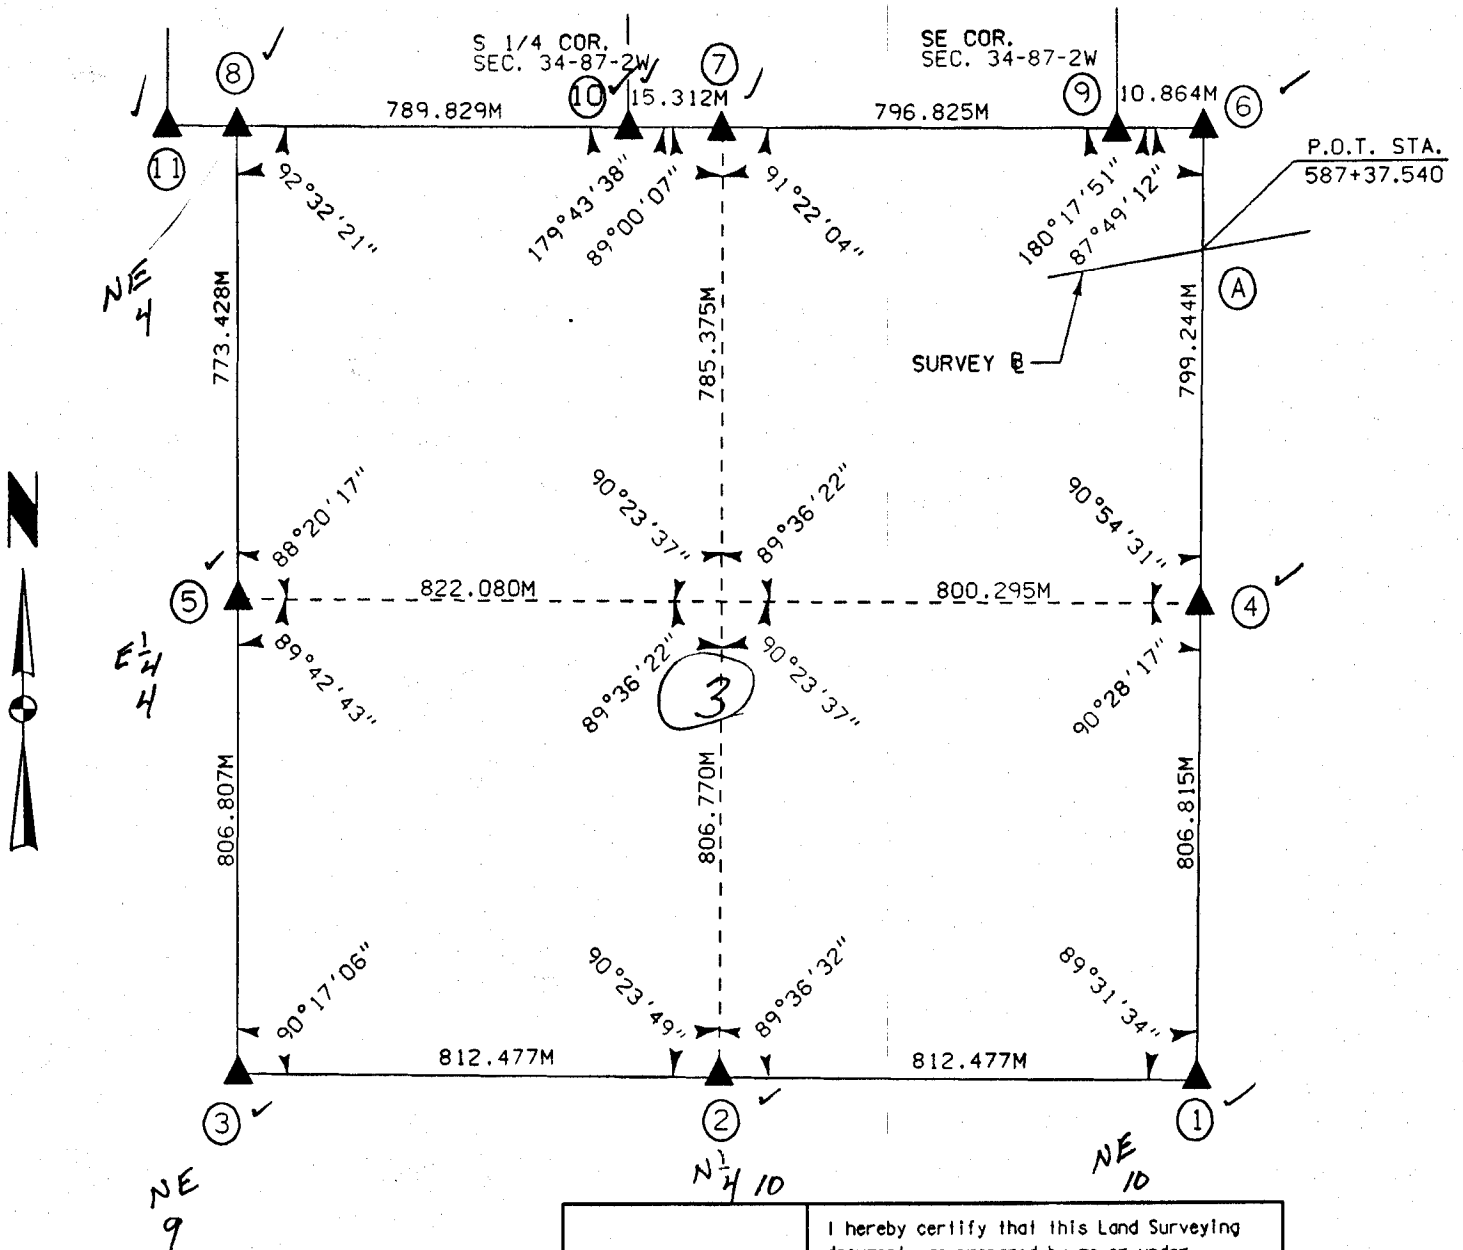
S 1/4 COR.
SEC. 34-87-2W

SE COR.
SEC. 34-87-2W

8 789.829M 10 15.312M 7 796.825M 9 10.864M 6

11

P.O.T. STA.
587+37.540

92°32'21"
179°43'38"
89°00'07"
91°22'04"
180°17'51"
87°49'12"

NE 4

773.428M
785.375M
799.244M

A

SURVEY ℄

88°20'17"
90°23'37"
89°36'22"
90°54'31"

5 822.080M 800.295M 4

E 1/4 4

89°42'43"
89°36'22"
3
90°23'37"
90°28'17"

806.807M
806.770M
806.815M

90°17'06"
90°23'49"
89°36'32"
89°31'34"

812.477M 812.477M

3 2 1

NE 9

N 1/4 10

NE 10

I hereby certify that this Land Surveying document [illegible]